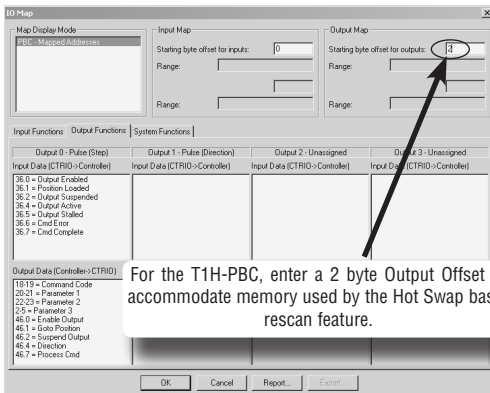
IO Map

Map Display Mode
PBC - Mapped Addresses

Input Map
Starting byte offset for inputs: 0
Range:
Range:

Output Map
Starting byte offset for outputs: 2
Range:
Range:

Input Functions | Output Functions | System Functions

Output 0 - Pulse (Step)
Input Data (CTRIO->Controller)
36.0 = Output Enabled
36.1 = Position Loaded
36.2 = Output Suspended
36.4 = Output Active
36.5 = Output Stalled
36.6 = Cmd Error
36.7 = Cmd Complete

Output 1 - Pulse (Direction)
Input Data (CTRIO->Controller)

Output 2 - Unassigned
Input Data (CTRIO->Controller)

Output 3 - Unassigned
Input Data (CTRIO->Controller)

Output Data (Controller->CTRIO)
18-19 = Command Code
20-21 = Parameter 1
22-23 = Parameter 2
2-5 = Parameter 3
46.0 = Enable Output
46.1 = Goto Position
46.2 = Suspend Output
46.4 = Direction
46.7 = Process Cmd

For the T1H-PBC, enter a 2 byte Output Offset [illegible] accommodate memory used by the Hot Swap bas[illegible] rescan feature.

OK | Cancel | Report... | Export...